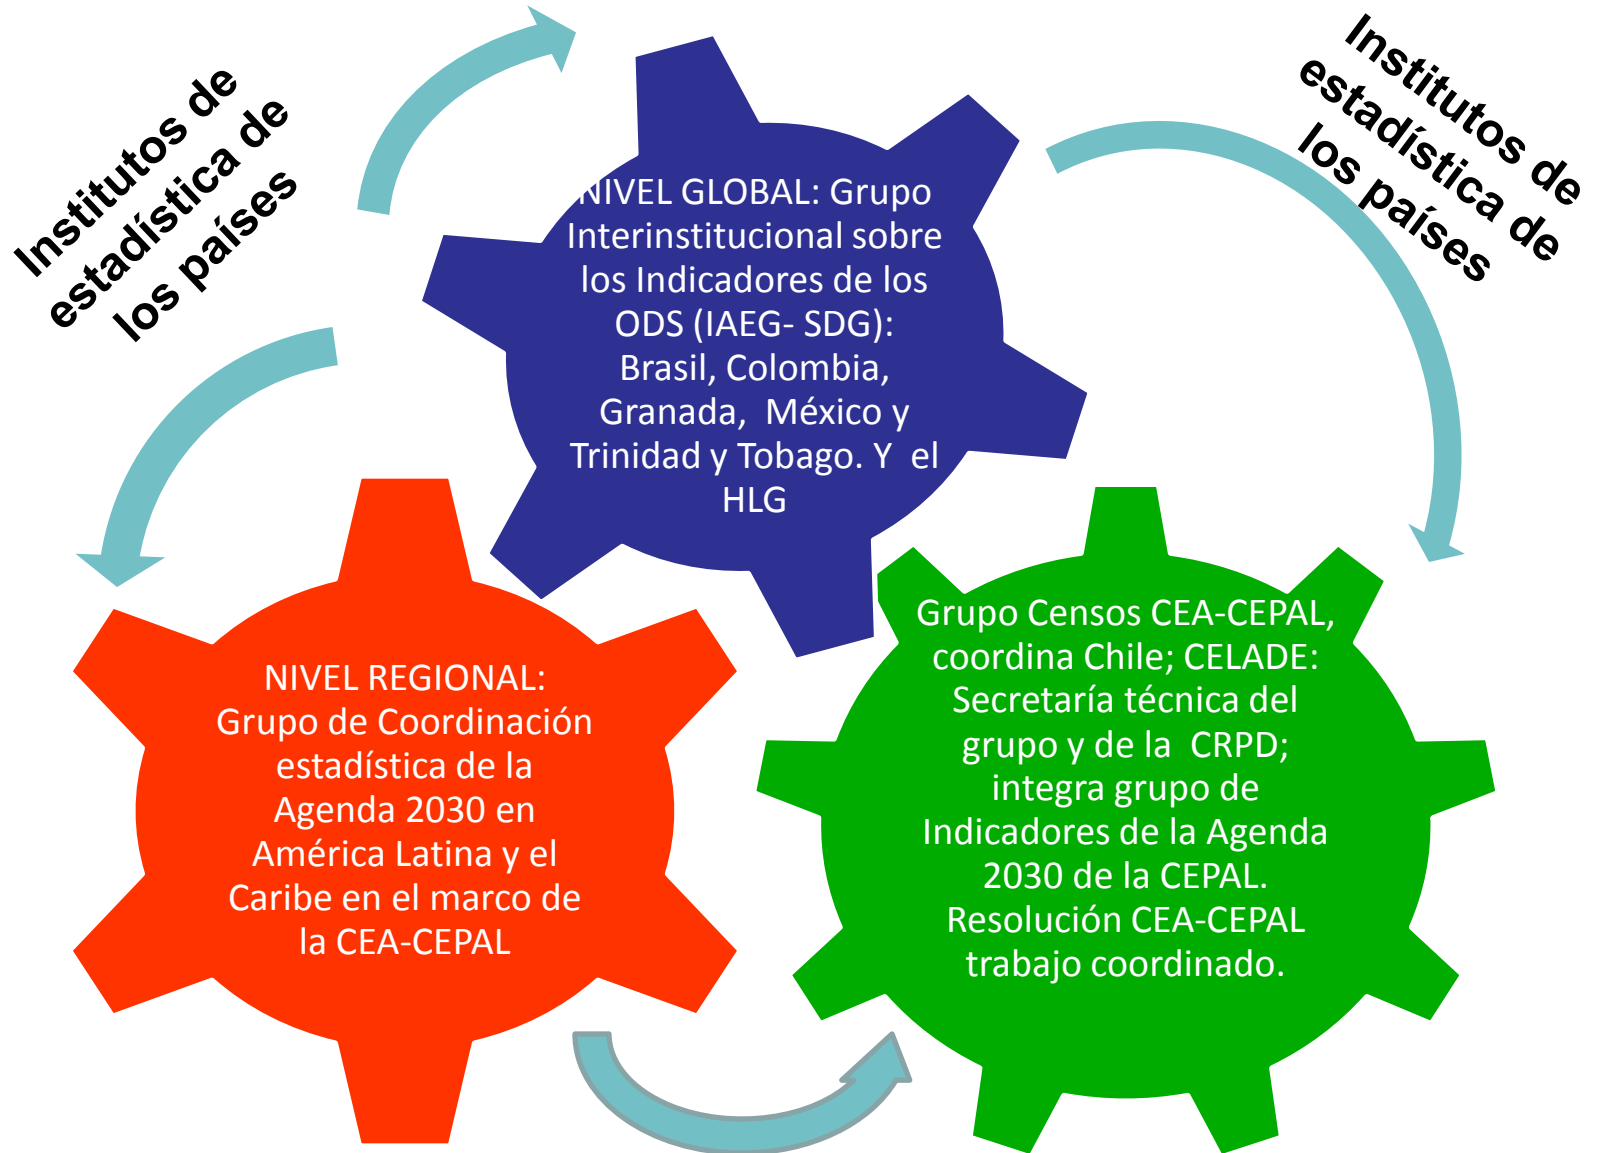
Institutos de estadística de los países

NIVEL GLOBAL: Grupo Interinstitucional sobre los Indicadores de los ODS (IAEG- SDG): Brasil, Colombia, Granada, México y Trinidad y Tobago. Y el HLG

Institutos de estadística de los países

NIVEL REGIONAL: Grupo de Coordinación estadística de la Agenda 2030 en América Latina y el Caribe en el marco de la CEA-CEPAL

Grupo Censos CEA-CEPAL, coordina Chile; CELADE: Secretaría técnica del grupo y de la CRPD; integra grupo de Indicadores de la Agenda 2030 de la CEPAL. Resolución CEA-CEPAL trabajo coordinado.